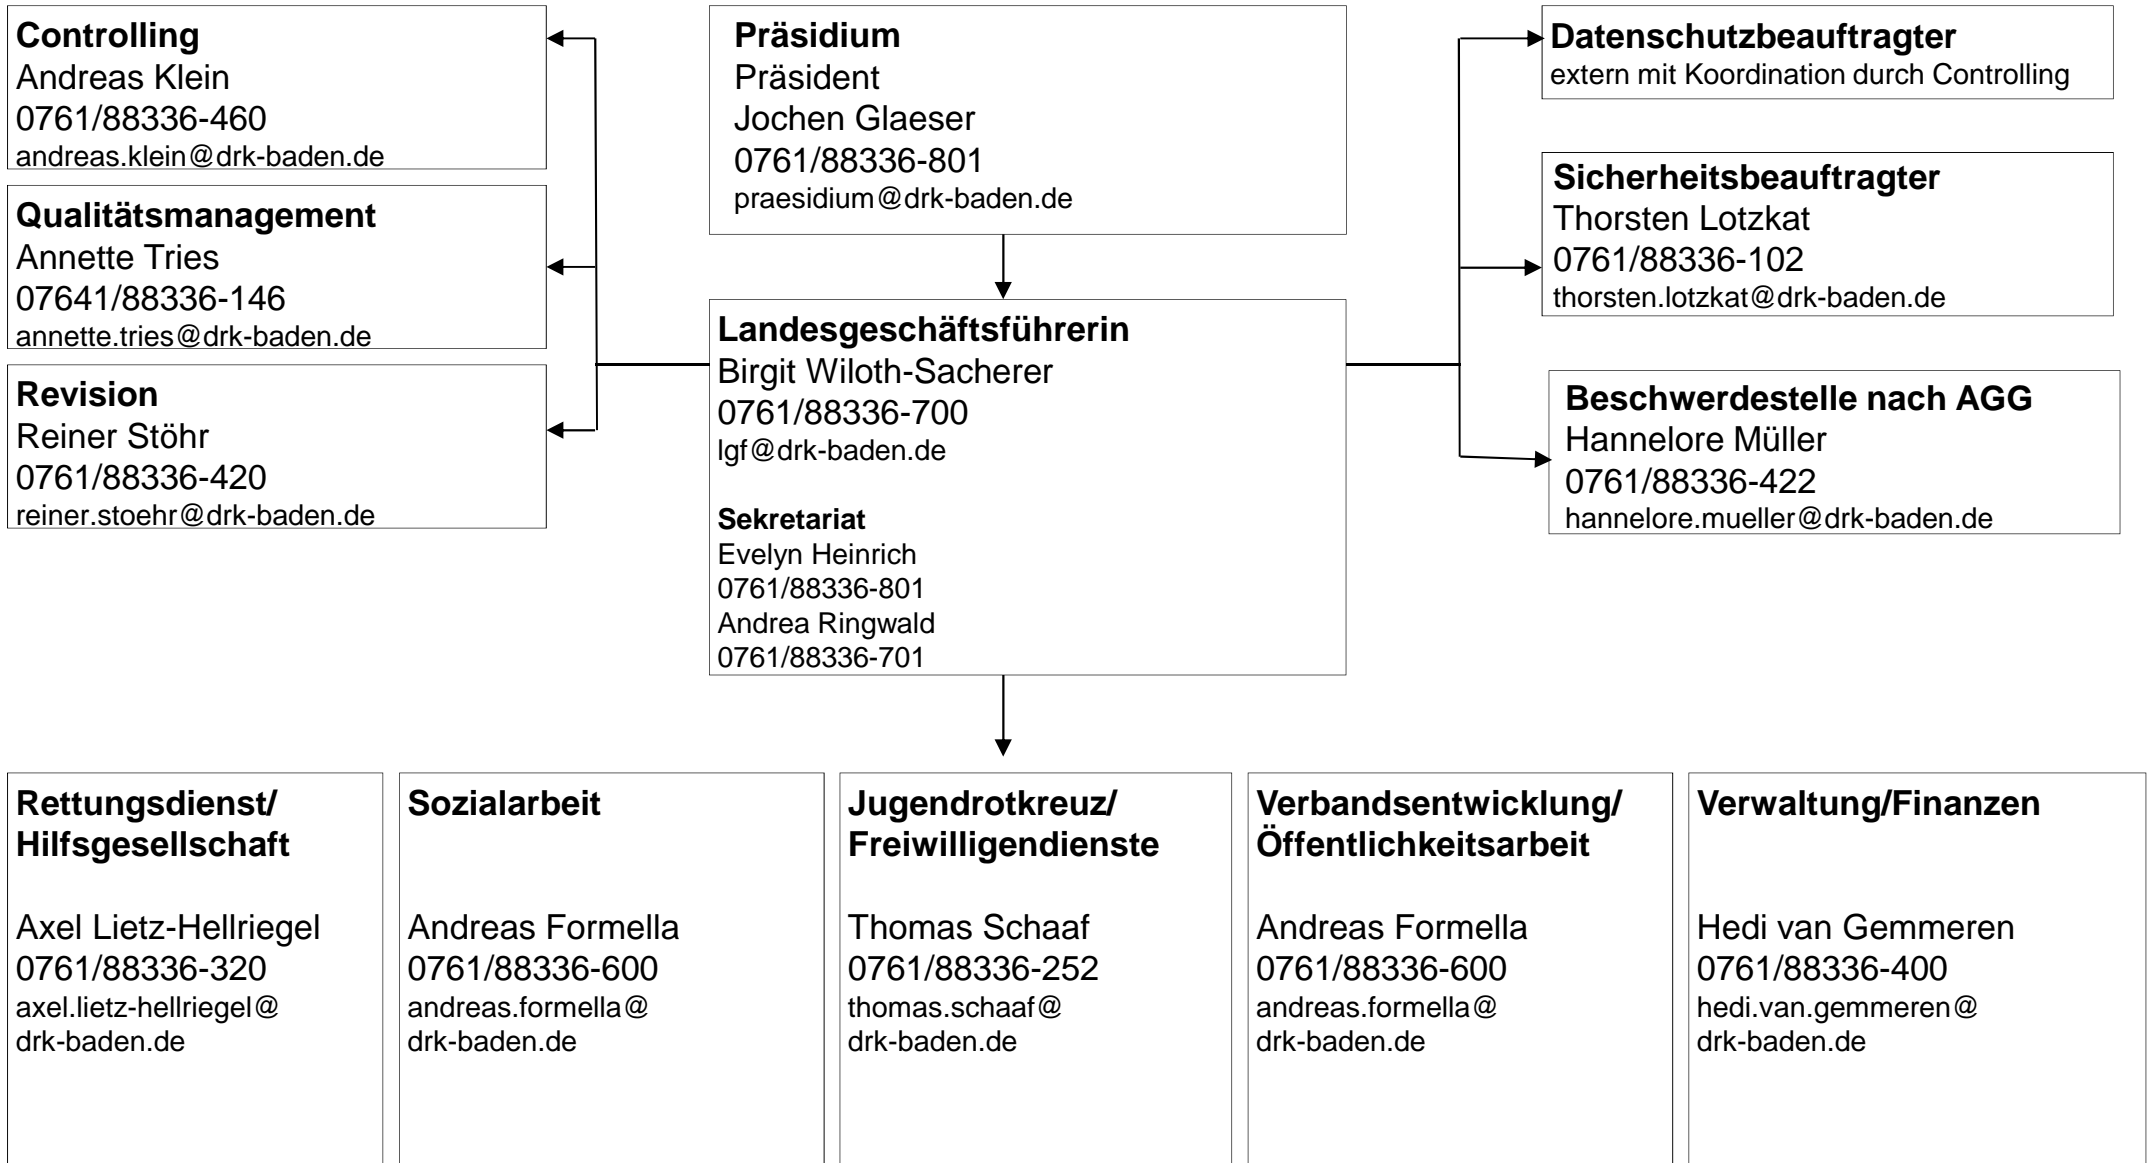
**Controlling**
Andreas Klein
0761/88336-460
andreas.klein@drk-baden.de

**Qualitätsmanagement**
Annette Tries
07641/88336-146
annette.tries@drk-baden.de

**Revision**
Reiner Stöhr
0761/88336-420
reiner.stoehr@drk-baden.de

**Präsidium**
Präsident
Jochen Glaeser
0761/88336-801
praesidium@drk-baden.de

**Landesgeschäftsführerin**
Birgit Wiloth-Sacherer
0761/88336-700
lgf@drk-baden.de

**Sekretariat**
Evelyn Heinrich
0761/88336-801
Andrea Ringwald
0761/88336-701

**Datenschutzbeauftragter**
extern mit Koordination durch Controlling

**Sicherheitsbeauftragter**
Thorsten Lotzkat
0761/88336-102
thorsten.lotzkat@drk-baden.de

**Beschwerdestelle nach AGG**
Hannelore Müller
0761/88336-422
hannelore.mueller@drk-baden.de

**Rettungsdienst/ Hilfsgesellschaft**

Axel Lietz-Hellriegel
0761/88336-320
axel.lietz-hellriegel@ drk-baden.de

**Sozialarbeit**

Andreas Formella
0761/88336-600
andreas.formella@ drk-baden.de

**Jugendrotkreuz/ Freiwilligendienste**

Thomas Schaaf
0761/88336-252
thomas.schaaf@ drk-baden.de

**Verbandsentwicklung/ Öffentlichkeitsarbeit**

Andreas Formella
0761/88336-600
andreas.formella@ drk-baden.de

**Verwaltung/Finanzen**

Hedi van Gemmeren
0761/88336-400
hedi.van.gemmeren@ drk-baden.de